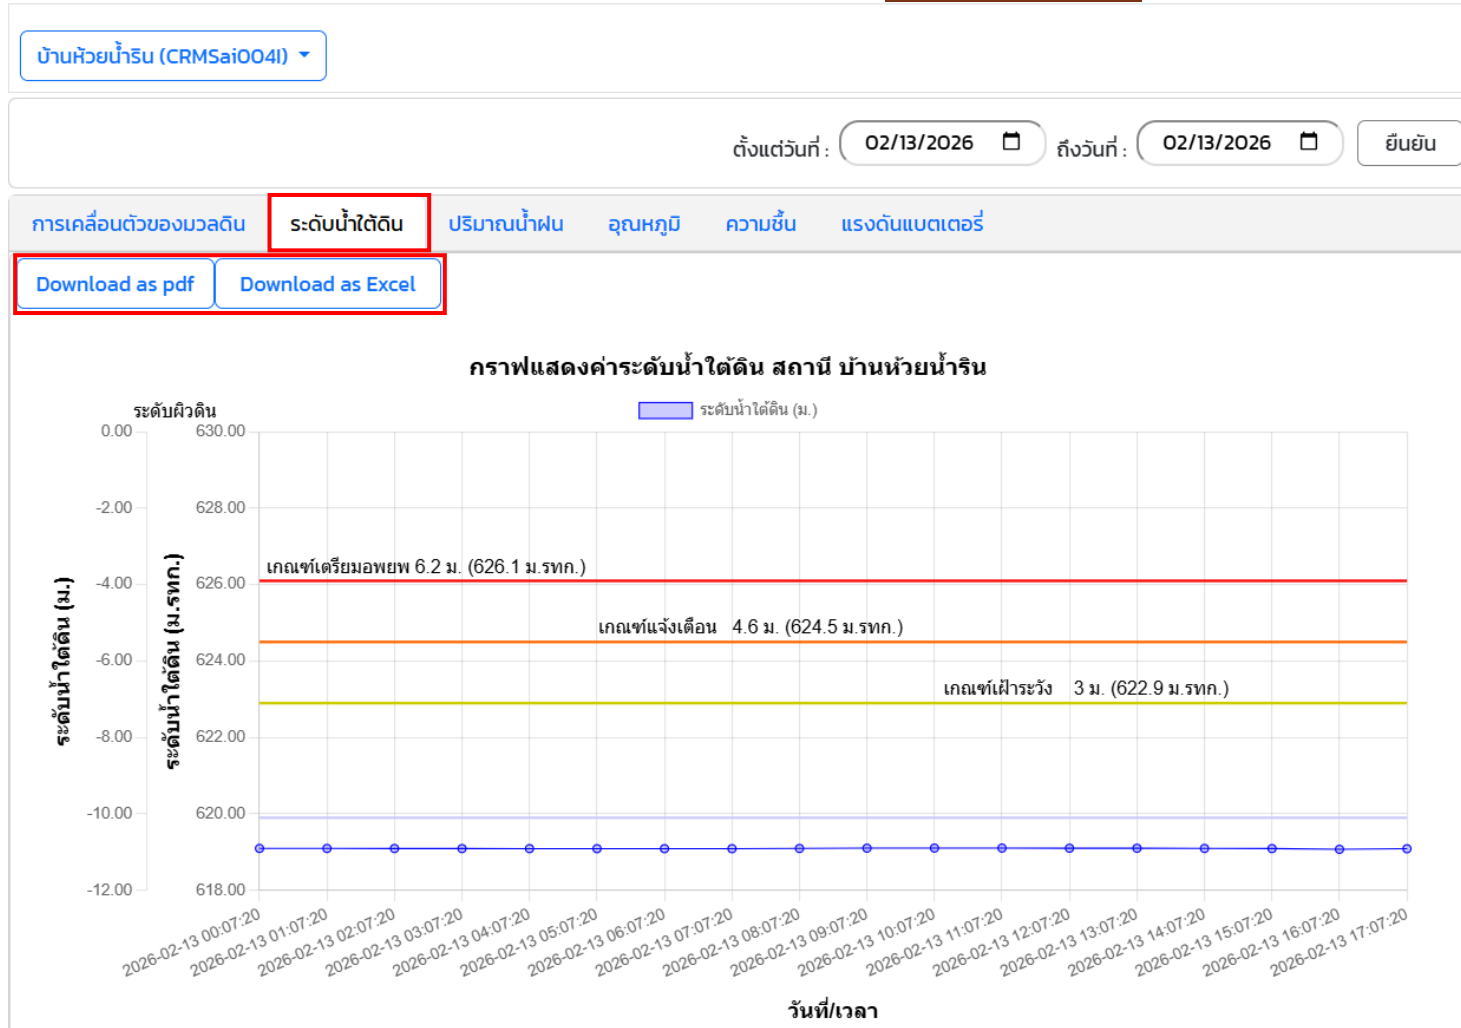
บ้านห้วยน้ำริน (CRMSai004I)

ตั้งแต่วันที่ : 02/13/2026 ถึงวันที่ : 02/13/2026 ยืนยัน

การเคลื่อนตัวของมวลดิน ระดับน้ำใต้ดิน ปริมาณน้ำฝน อุณหภูมิ ความชื้น แรงดันแบตเตอรี่

Download as pdf Download as Excel

กราฟแสดงค่าระดับน้ำใต้ดิน สถานี บ้านห้วยน้ำริน

ระดับผิวดิน

ระดับน้ำใต้ดิน (ม.)

0.00 -2.00 -4.00 -6.00 -8.00 -10.00 -12.00

630.00 628.00 626.00 624.00 622.00 620.00 618.00

ระดับน้ำใต้ดิน (ม.)

ระดับน้ำใต้ดิน (ม.รทก.)

เกณฑ์เตรียมอพยพ 6.2 ม. (626.1 ม.รทก.)

เกณฑ์แจ้งเตือน 4.6 ม. (624.5 ม.รทก.)

เกณฑ์เฝ้าระวัง 3 ม. (622.9 ม.รทก.)

2026-02-13 00:07:20 2026-02-13 01:07:20 2026-02-13 02:07:20 2026-02-13 03:07:20 2026-02-13 04:07:20 2026-02-13 05:07:20 2026-02-13 06:07:20 2026-02-13 07:07:20 2026-02-13 08:07:20 2026-02-13 09:07:20 2026-02-13 10:07:20 2026-02-13 11:07:20 2026-02-13 12:07:20 2026-02-13 13:07:20 2026-02-13 14:07:20 2026-02-13 15:07:20 2026-02-13 16:07:20 2026-02-13 17:07:20

วันที่/เวลา